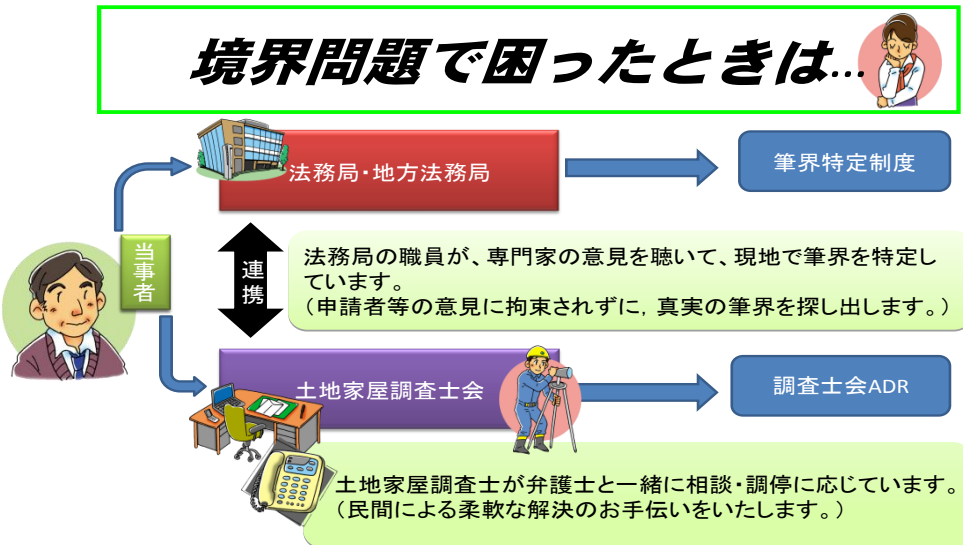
境界問題で困ったときは…

当事者

法務局・地方法務局

筆界特定制度

連携

法務局の職員が、専門家の意見を聴いて、現地で筆界を特定しています。
（申請者等の意見に拘束されずに，真実の筆界を探し出します。）

土地家屋調査士会

調査士会ADR

土地家屋調査士が弁護士と一緒に相談・調停に応じています。
（民間による柔軟な解決のお手伝いをいたします。）